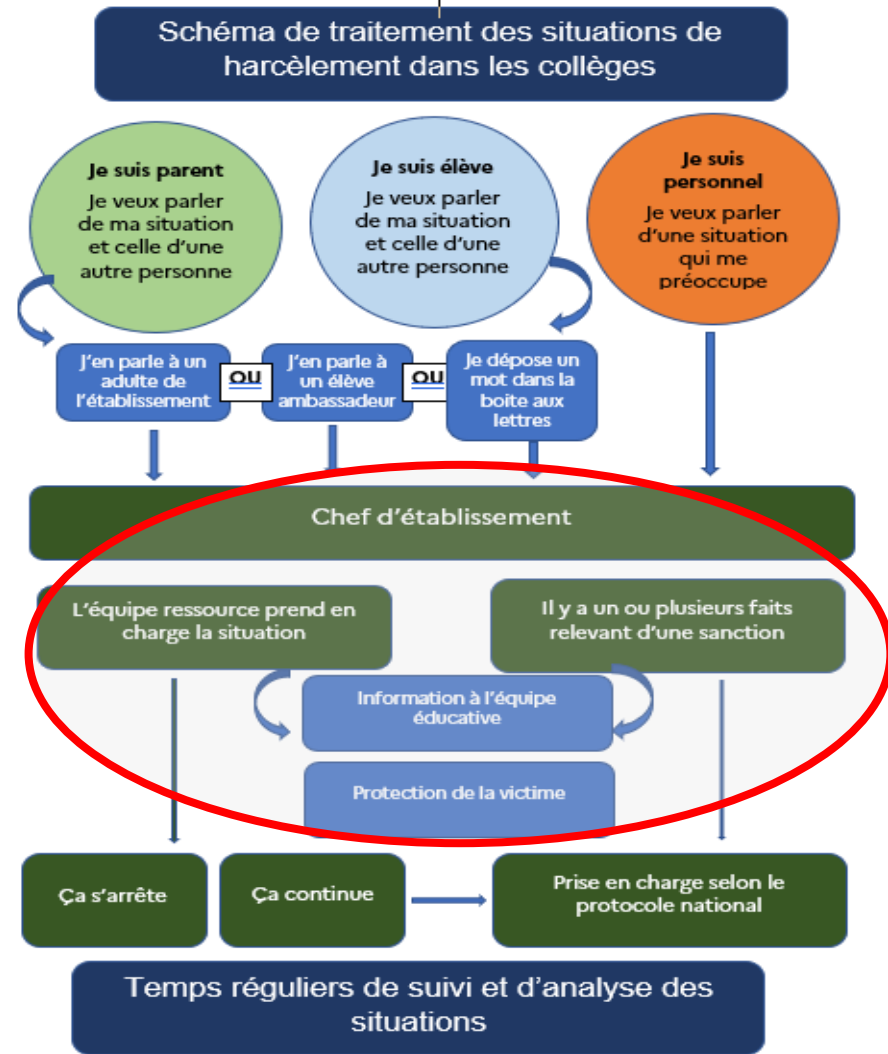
Schéma de traitement des situations de harcèlement dans les collèges

Je suis parent
Je veux parler de ma situation et celle d'une autre personne

Je suis élève
Je veux parler de ma situation et celle d'une autre personne

Je suis personnel
Je veux parler d'une situation qui me préoccupe

J'en parle à un adulte de l'établissement

OU

J'en parle à un élève ambassadeur

OU

Je dépose un mot dans la boite aux lettres

Chef d'établissement

L'équipe ressource prend en charge la situation

Il y a un ou plusieurs faits relevant d'une sanction

Information à l'équipe éducative

Protection de la victime

Ça s'arrête

Ça continue

Prise en charge selon le protocole national

Temps réguliers de suivi et d'analyse des situations